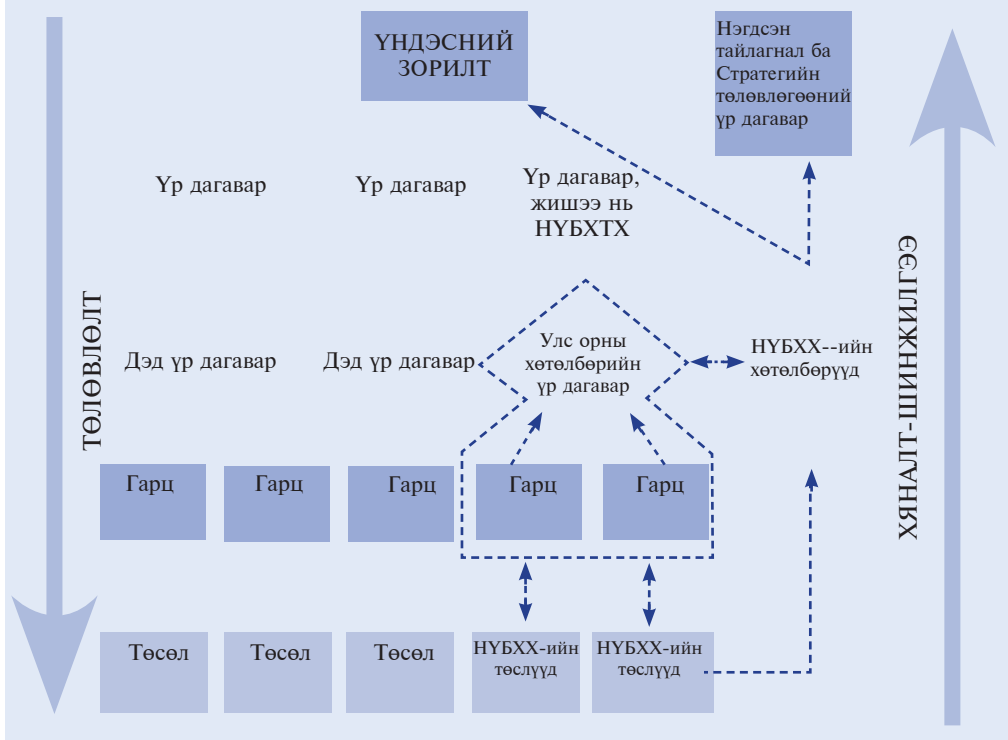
ҮНДЭСНИЙ ЗОРИЛТ

Нэгдсэн тайлагнал ба Стратегийн төлөвлөгөөний үр дагавар

ТӨЛӨВЛӨЛТ

ХЯНАЛТ-ШИНЖИЛГЭЭ

Үр дагавар

Үр дагавар

Үр дагавар, жишээ нь НҮБХТХ

Дэд үр дагавар

Дэд үр дагавар

Улс орны хөтөлбөрийн үр дагавар

НҮБХХ--ийн хөтөлбөрүүд

Гарц

Гарц

Гарц

Гарц

Гарц

Төсөл

Төсөл

Төсөл

НҮБХХ-ийн төслүүд

НҮБХХ-ийн төслүүд